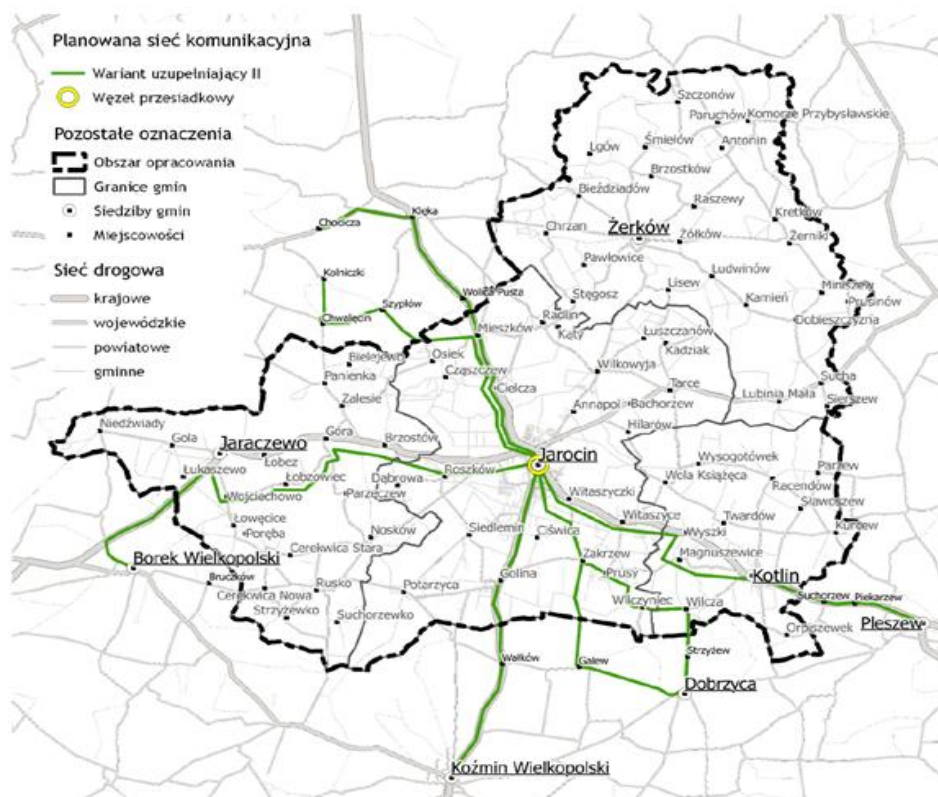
Planowana sieć komunikacyjna
Wariant uzupełniający II
Węzeł przesiadkowy
Pozostałe oznaczenia
Obszar opracowania
Granice gmin
Siedziby gmin
Miejscowości
Sieć drogowa
krajowe
wojewódzkie
powiatowe
gminne

Szczonów
Paruchów
Komorze Przybysławskie
Łgów
Śmiełów
Antonin
Brzostków
Bieździadów
Raszewy
Chrzan
Żerków
Kretków
Żółków
Żerniki
Pawłowice
Ludwinów
Lisew
Minkow
Prusinów
Stęgosz
Kamień
Dobieszczyzna
Radlin
Kęty
Łuszczanów
Kadziak
Wilkowyja
Tarce
Sucha
Lubinia Mała
Sierszew
Annapol
Bachorzew
Hilarów
Wysogotówek
Wola Książęca
Parzew
Racendów
Sławoszew
Kurcew
Twardów
Wyszki
Magnuszewice
Kotlin
Suchorzew
Piekarzew
Pleszew
Orpiszewek
Wilcza
Wilczyniec
Strzyżew
Dobrzyca
Prusy
Zakrzew
Galew
Witaszyczki
Witaszyce
Cisówka
Jarocin
Golina
Siedlemin
Walków
Koźmin Wielkopolski
Chocicza
Kiełka
Kolniczki
Szypłów
Chwałęcin
Wola Książ Pusta
Mieszków
Osiek
Bielejewo
Panienka
Cząszczew
Cielcza
Zalesie
Góra
Brzostów
Niedźwiady
Gola
Jaraczewo
Łobez
Łobzowiec
Łukaszewo
Wojciechowo
Roszków
Dąbrowa
Parzęczew
Łowęcice
Poręba
Nosków
Cerekwica Stara
Borek Wielkopolski
Bruczków
Cerekwica Nowa
Rusko
Potarzyca
Strzyżewko
Suchorzewko